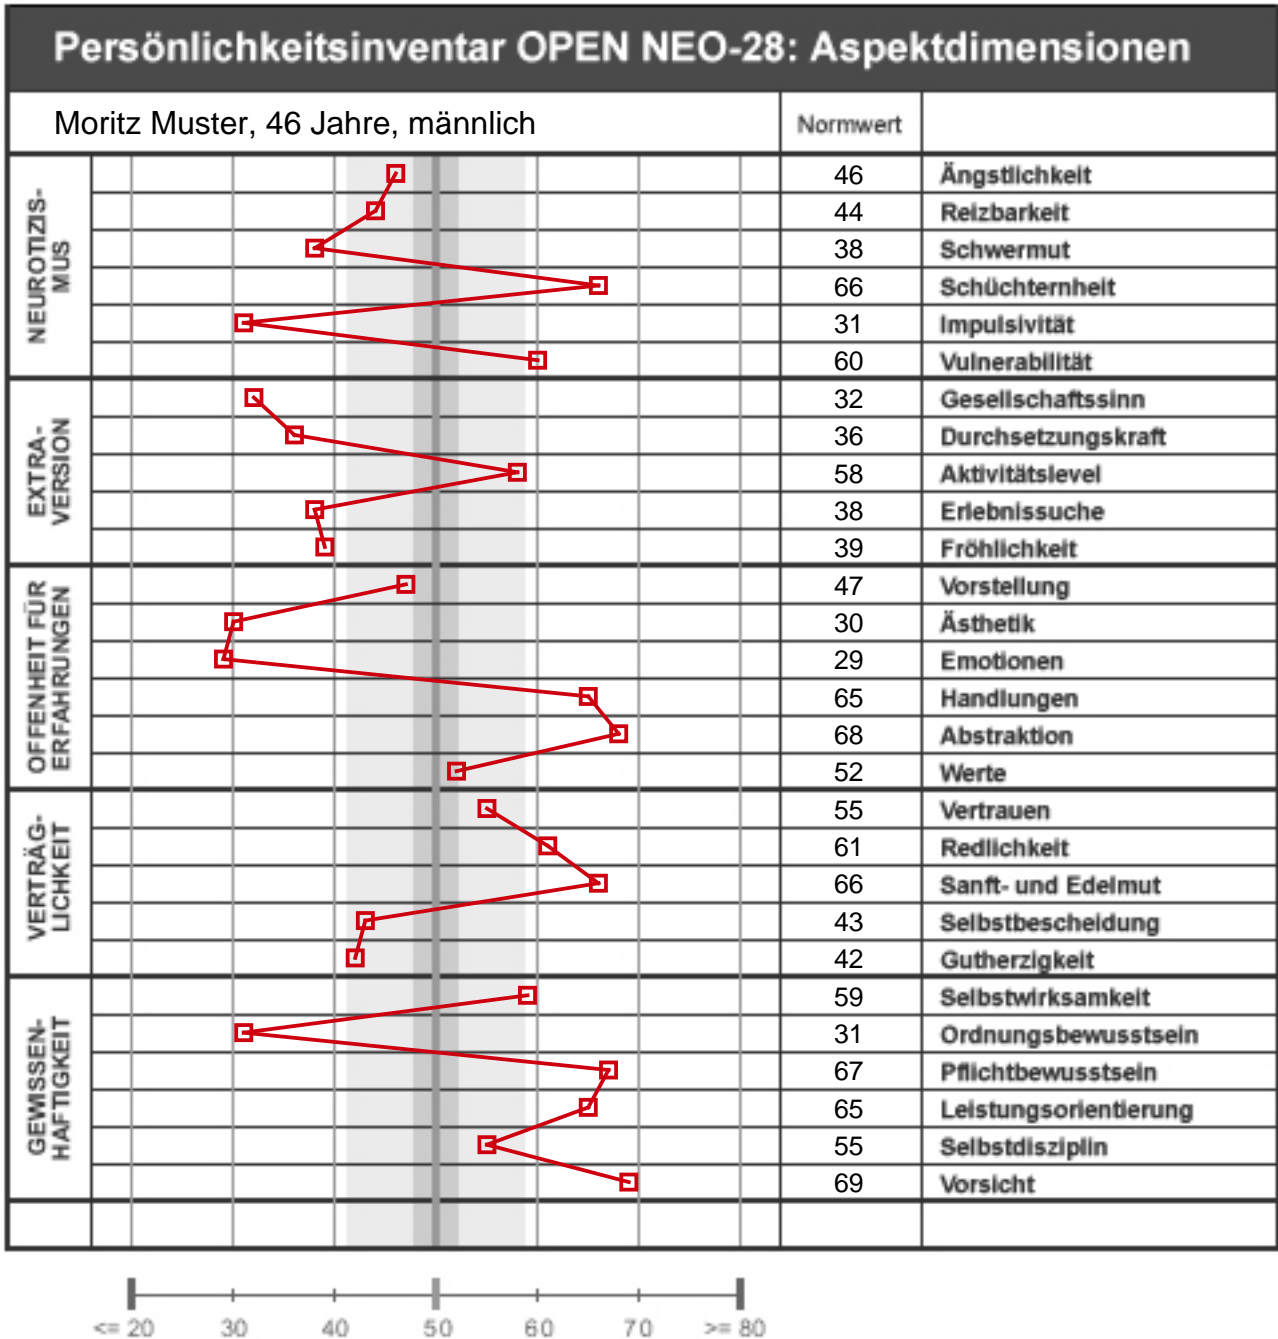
Persönlichkeitsinventar OPEN NEO-28: Aspektdimensionen

Moritz Muster, 46 Jahre, männlich

| | Normwert | |
|---|---|---|
| NEUROTIZISMUS | 46 | Ängstlichkeit |
| | 44 | Reizbarkeit |
| | 38 | Schwermut |
| | 66 | Schüchternheit |
| | 31 | Impulsivität |
| | 60 | Vulnerabilität |
| EXTRAVERSION | 32 | Gesellschaftssinn |
| | 36 | Durchsetzungskraft |
| | 58 | Aktivitätslevel |
| | 38 | Erlebnissuche |
| | 39 | Fröhlichkeit |
| OFFENHEIT FÜR ERFAHRUNGEN | 47 | Vorstellung |
| | 30 | Ästhetik |
| | 29 | Emotionen |
| | 65 | Handlungen |
| | 68 | Abstraktion |
| | 52 | Werte |
| VERTRÄGLICHKEIT | 55 | Vertrauen |
| | 61 | Redlichkeit |
| | 66 | Sanft- und Edelmut |
| | 43 | Selbstbescheidung |
| | 42 | Gutherzigkeit |
| GEWISSENHAFTIGKEIT | 59 | Selbstwirksamkeit |
| | 31 | Ordnungsbewusstsein |
| | 67 | Pflichtbewusstsein |
| | 65 | Leistungsorientierung |
| | 55 | Selbstdisziplin |
| | 69 | Vorsicht |

<= 20 30 40 50 60 70 >= 80